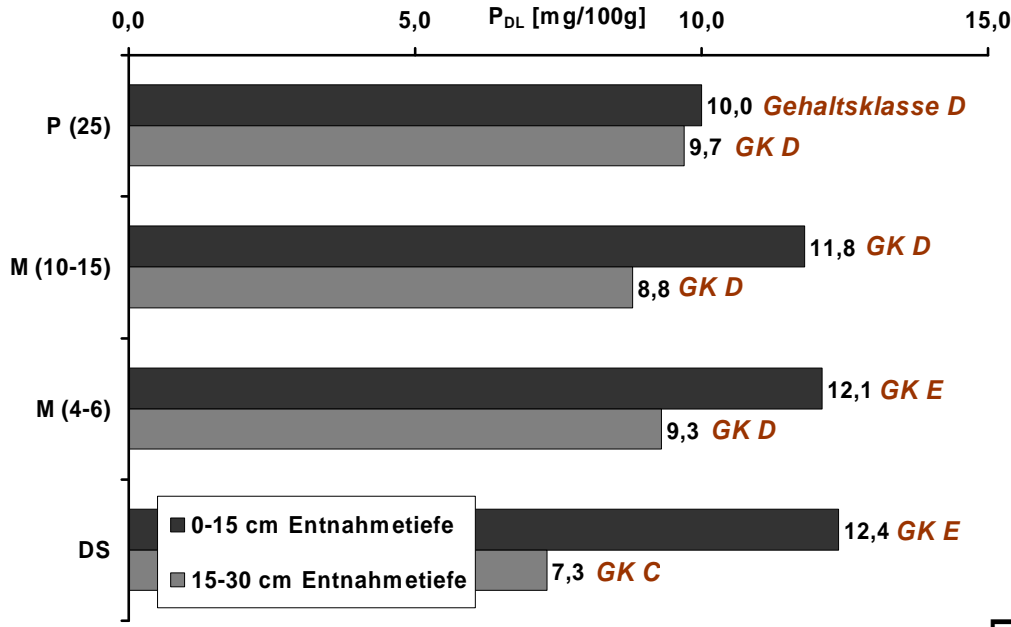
0,0
5,0
$P_{DL}$ [mg/100g]
10,0
15,0

P (25)
10,0 Gehaltsklasse D
9,7 GK D

M (10-15)
11,8 GK D
8,8 GK D

M (4-6)
12,1 GK E
9,3 GK D

DS
12,4 GK E
7,3 GK C

0-15 cm Entnahmetiefe
15-30 cm Entnahmetiefe